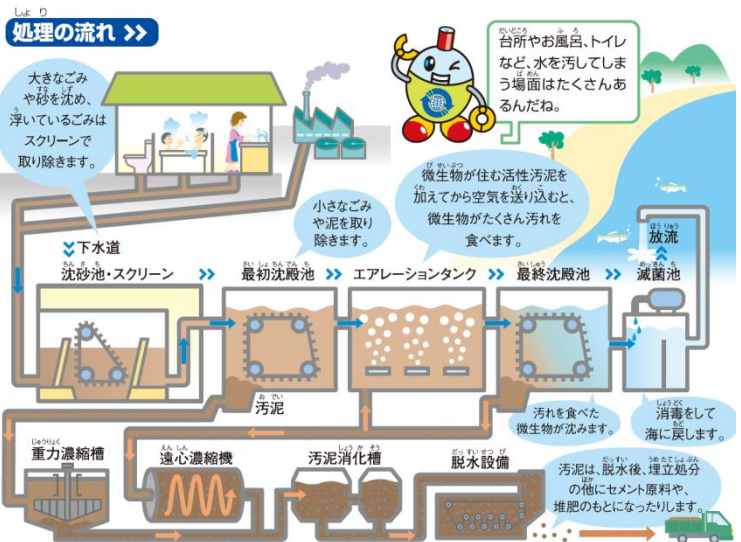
処理の流れ

大きなごみや砂を沈め、浮いているごみはスクリーンで取り除きます。

台所やお風呂、トイレなど、水を汚してしまう場面はたくさんあるんだね。

小さなごみや泥を取り除きます。

微生物が住む活性汚泥を加えてから空気を送り込むと、微生物がたくさん汚れを食べます。

下水道

沈砂池・スクリーン

最初沈殿池

エアレーションタンク

最終沈殿池

放流

滅菌池

汚泥

汚れを食べた微生物が沈みます。

消毒をして海に戻します。

重力濃縮槽

遠心濃縮機

汚泥消化槽

脱水設備

汚泥は、脱水後、埋立処分の他にセメント原料や、堆肥のもとになったりします。